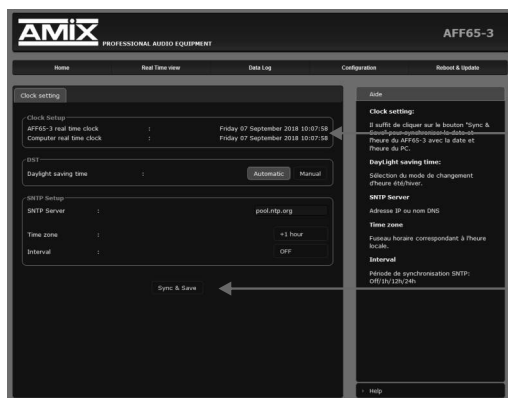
AMIX PROFESSIONAL AUDIO EQUIPMENT

AFF65-3

Home | Real Time view | Data Log | Configuration | Reboot & Update

Clock setting

Clock Setup
AFF65-3 real time clock : Friday 07 September 2018 10:07:58
Computer real time clock : Friday 07 September 2018 10:07:58

DST
Daylight saving time : Automatic Manual

SNTP Setup
SNTP Server : pool.ntp.org
Time zone : +1 hour
Interval : OFF

Sync & Save

Aide

Clock setting:

Il suffit de cliquer sur le bouton "Sync & Save" pour synchroniser la date et l'heure du AFF65-3 avec la date et l'heure du PC.

DayLight saving time:

Sélection du mode de changement d'heure été/hiver.

SNTP Server

Adresse IP ou nom DNS

Time zone

Fuseau horaire correspondant à l'heure locale.

Interval

Période de synchronisation SNTP: Off/1h/12h/24h

Help